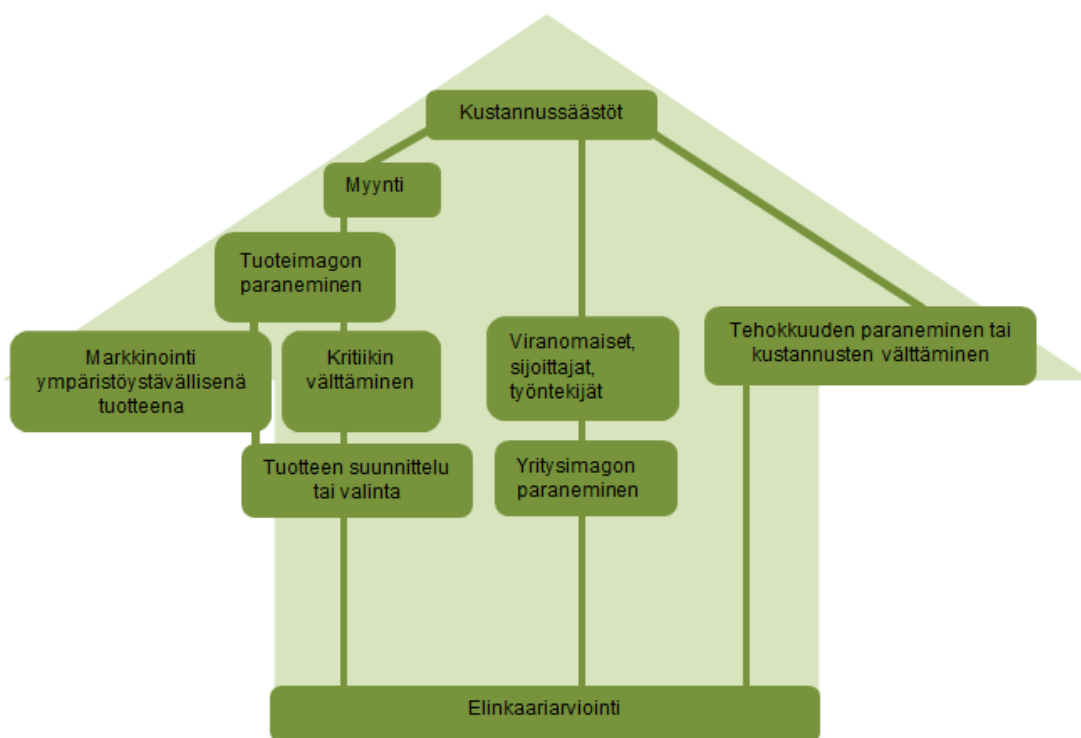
Kustannussäästöt

Myynti

Tuoteimagon paraneminen

Markkinointi ympäristöystävällisenä tuotteena

Kritiikin välttäminen

Tuotteen suunnittelu tai valinta

Viranomaiset, sijoittajat, työntekijät

Yritysimagon paraneminen

Tehokkuuden paraneminen tai kustannusten välttäminen

Elinkaariarviointi